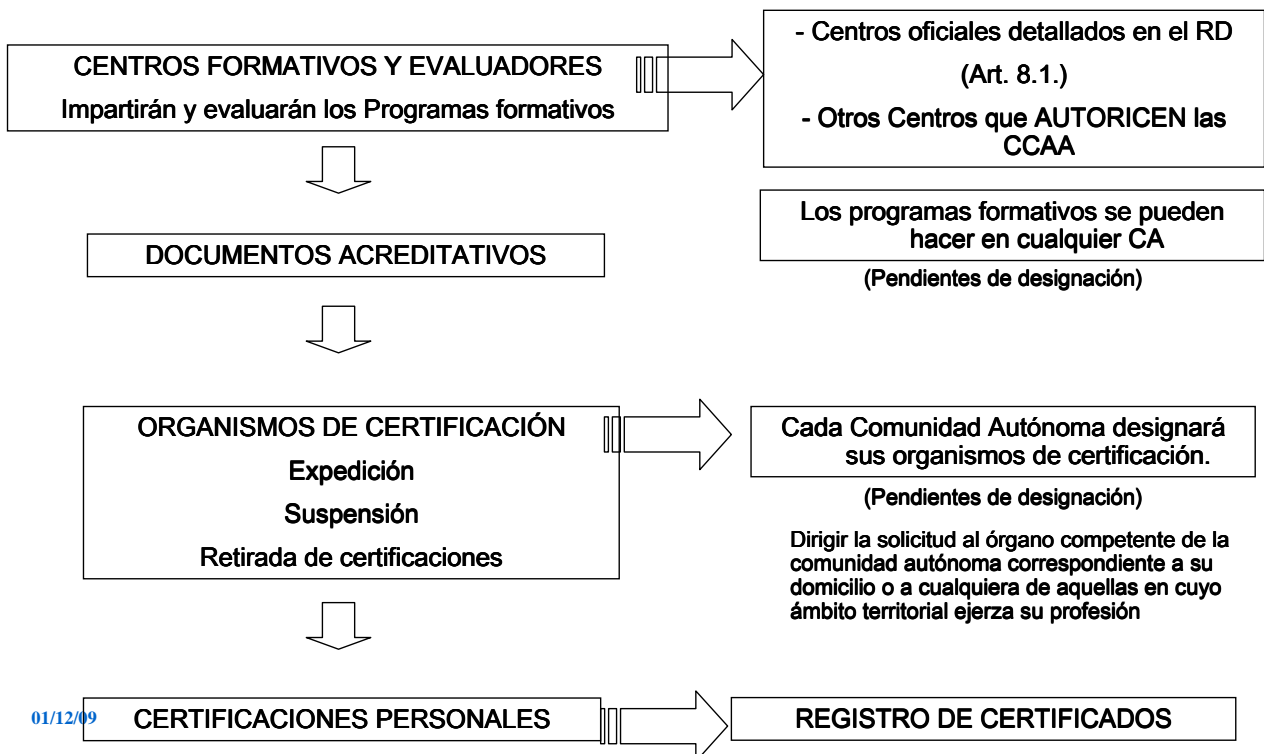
CENTROS FORMATIVOS Y EVALUADORES
Impartirán y evaluarán los Programas formativos

- Centros oficiales detallados en el RD
(Art. 8.1.)
- Otros Centros que AUTORICEN las CCAA

Los programas formativos se pueden hacer en cualquier CA

(Pendientes de designación)

DOCUMENTOS ACREDITATIVOS

ORGANISMOS DE CERTIFICACIÓN
Expedición
Suspensión
Retirada de certificaciones

Cada Comunidad Autónoma designará sus organismos de certificación.

(Pendientes de designación)

Dirigir la solicitud al órgano competente de la comunidad autónoma correspondiente a su domicilio o a cualquiera de aquellas en cuyo ámbito territorial ejerza su profesión

01/12/09

CERTIFICACIONES PERSONALES

REGISTRO DE CERTIFICADOS